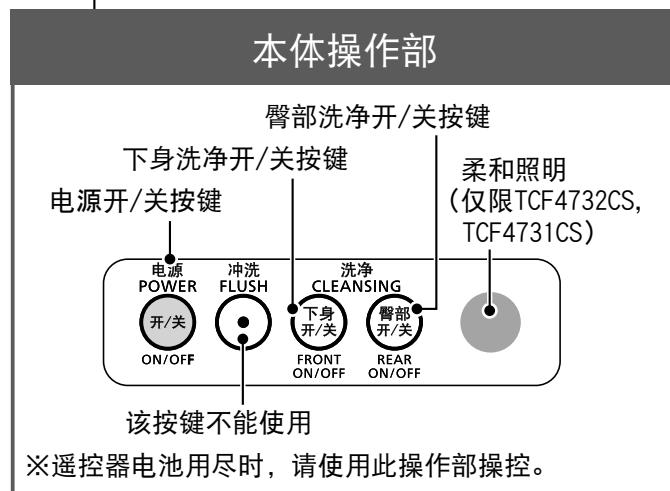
本体操作部

臀部洗净开/关按键

下身洗净开/关按键

柔和照明
(仅限TCF4732CS, TCF4731CS)

电源开/关按键

电源
POWER
开/关
ON/OFF

冲洗
FLUSH

洗净
CLEANSING
下身
开/关
FRONT
ON/OFF
臀部
开/关
REAR
ON/OFF

该按键不能使用

※遥控器电池用尽时，请使用此操作部操控。